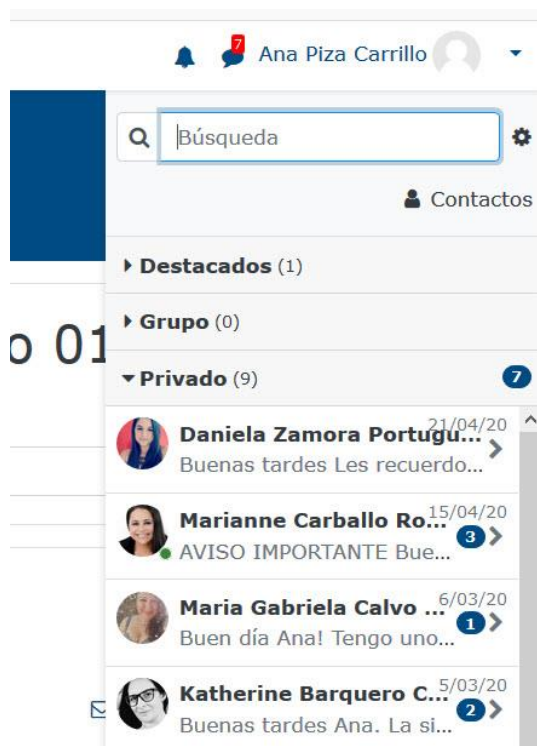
7 Ana Piza Carrillo

Búsqueda

Contactos

o 01

Destacados (1)

Grupo (0)

Privado (9) 7

Daniela Zamora Portugu... 21/04/20
Buenas tardes Les recuerdo...

Marianne Carballo Ro... 15/04/20
AVISO IMPORTANTE Bue... 3

Maria Gabriela Calvo ... 6/03/20
Buen día Ana! Tengo uno... 1

Katherine Barquero C... 5/03/20
Buenas tardes Ana. La si... 2